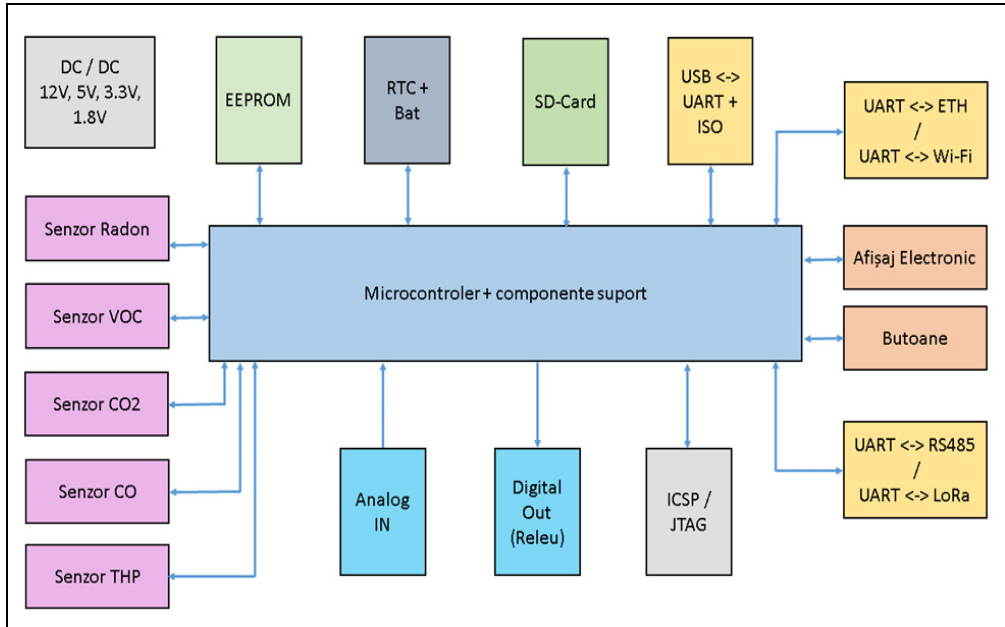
DC / DC
12V, 5V, 3.3V, 1.8V

EEPROM

RTC + Bat

SD-Card

USB <-> UART + ISO

UART <-> ETH
/
UART <-> Wi-Fi

Senzor Radon

Senzor VOC

Senzor CO2

Senzor CO

Senzor THP

Microcontroler + componente suport

Afișaj Electronic

Butoane

UART <-> RS485
/
UART <-> LoRa

Analog IN

Digital Out (Releu)

ICSP / JTAG